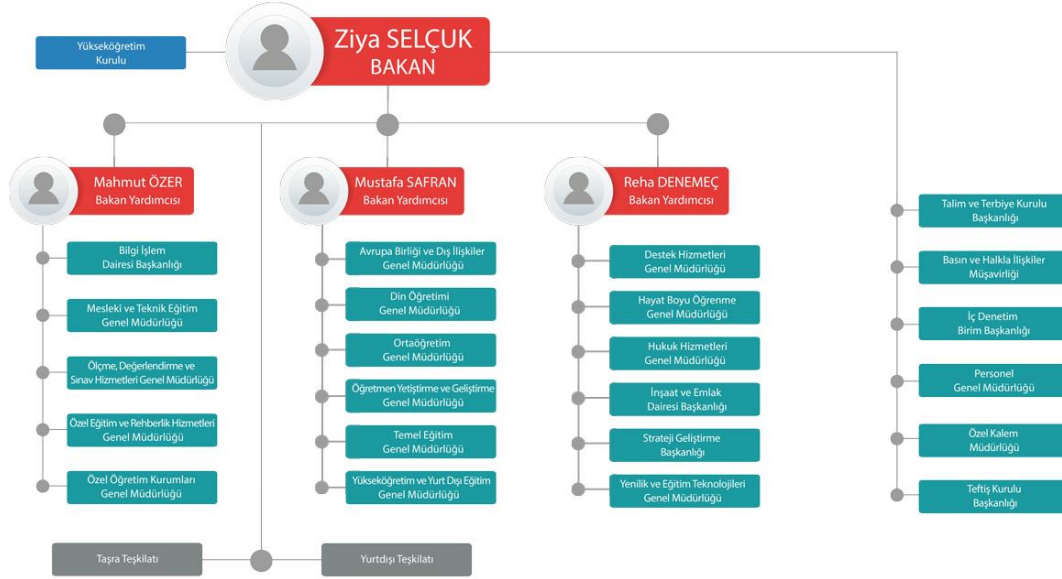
Ziya SELÇUK
BAKAN

Yükseköğretim Kurulu

Mahmut ÖZER
Bakan Yardımcısı

Bilgi İşlem Dairesi Başkanlığı

Meslekî ve Teknik Eğitim Genel Müdürlüğü

Ölçme, Değerlendirme ve Sınav Hizmetleri Genel Müdürlüğü

Özel Eğitim ve Rehberlik Hizmetleri Genel Müdürlüğü

Özel Öğretim Kurumları Genel Müdürlüğü

Mustafa SAFRAN
Bakan Yardımcısı

Avrupa Birliği ve Dış İlişkiler Genel Müdürlüğü

Din Öğretimi Genel Müdürlüğü

Ortaöğretim Genel Müdürlüğü

Öğretmen Yetiştirme ve Geliştirme Genel Müdürlüğü

Temel Eğitim Genel Müdürlüğü

Yükseköğretim ve Yurt Dışı Eğitim Genel Müdürlüğü

Reha DENEMEÇ
Bakan Yardımcısı

Destek Hizmetleri Genel Müdürlüğü

Hayat Boyu Öğrenme Genel Müdürlüğü

Hukuk Hizmetleri Genel Müdürlüğü

İnşaat ve Emlak Dairesi Başkanlığı

Strateji Geliştirme Başkanlığı

Yenilik ve Eğitim Teknolojileri Genel Müdürlüğü

Talim ve Terbiye Kurulu Başkanlığı

Basın ve Halkla İlişkiler Müşavirliği

İç Denetim Birim Başkanlığı

Personel Genel Müdürlüğü

Özel Kalem Müdürlüğü

Teftiş Kurulu Başkanlığı

Taşra Teşkilatı

Yurtdışı Teşkilatı